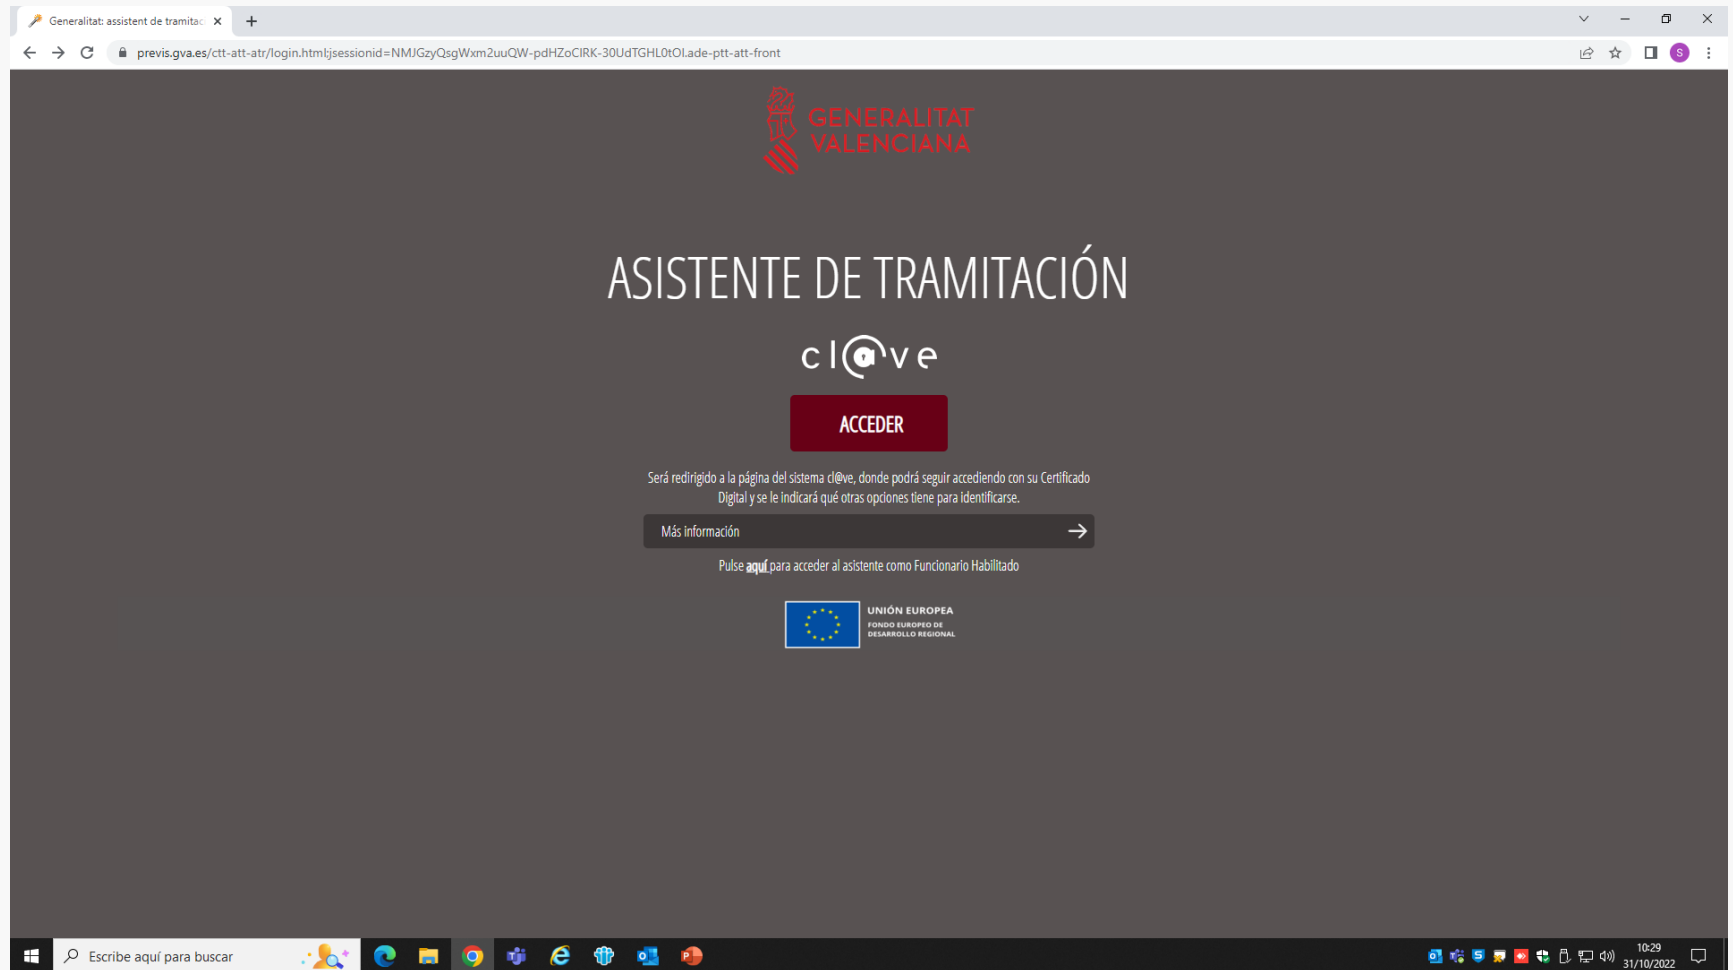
Generalitat: assistent de tramitac

previs.gva.es/ctt-att-atr/login.html;jsessionid=NMJGzyQsgWxm2uuQW-pdHZoCIRK-30UdTGHL0tOl.ade-ptt-att-front

GENERALITAT VALENCIANA

ASISTENTE DE TRAMITACIÓN

cl@ve

ACCEDER

Será redirigido a la página del sistema cl@ve, donde podrá seguir accediendo con su Certificado Digital y se le indicará qué otras opciones tiene para identificarse.

Más información

Pulse aquí para acceder al asistente como Funcionario Habilitado

UNIÓN EUROPEA
FONDO EUROPEO DE DESARROLLO REGIONAL

Escribe aquí para buscar

10:29
31/10/2022